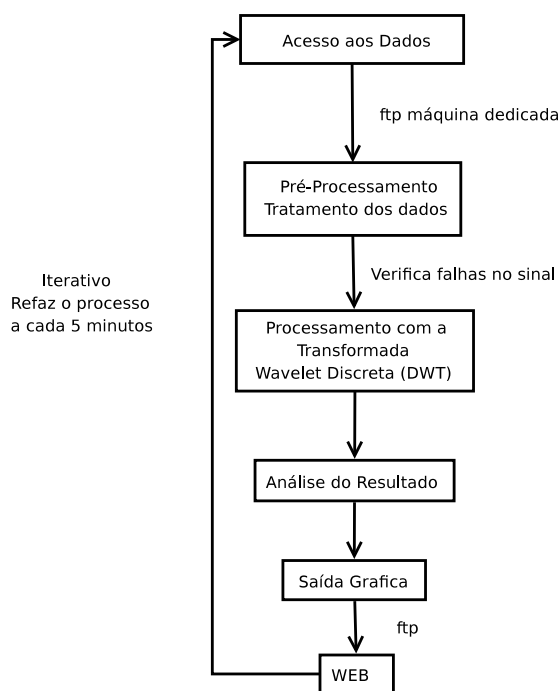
Acesso aos Dados

ftp máquina dedicada

Pré-Processamento
Tratamento dos dados

Iterativo
Refaz o processo
a cada 5 minutos

Verifica falhas no sinal

Processamento com a
Transformada
Wavelet Discreta (DWT)

Análise do Resultado

Saída Grafica

ftp

WEB